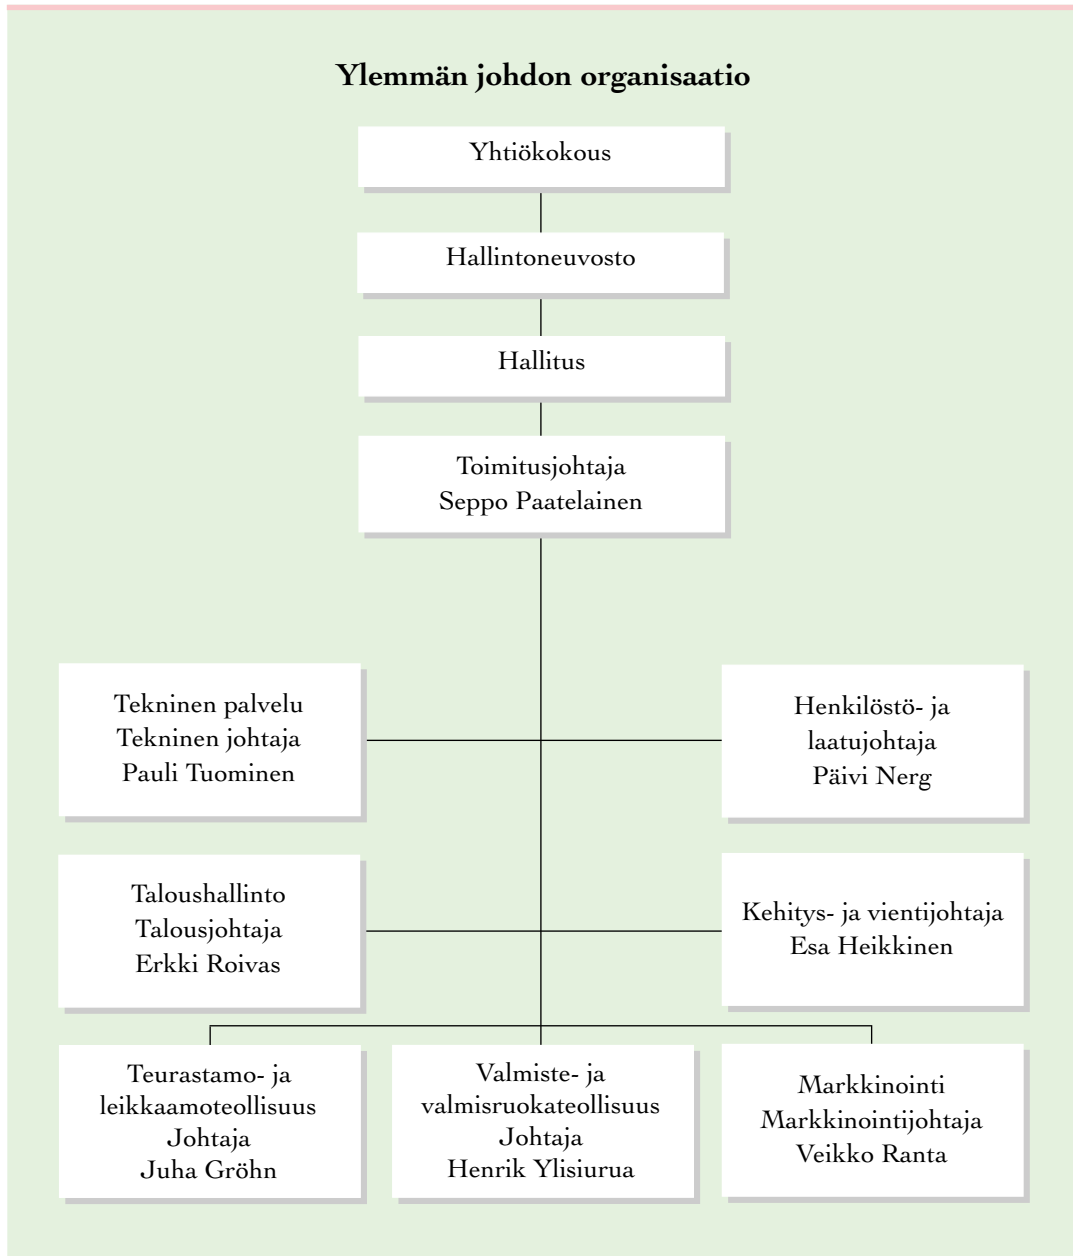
Ylemmän johdon organisaatio

Yhtiökokous

Hallintoneuvosto

Hallitus

Toimitusjohtaja
Seppo Paatelainen

Tekninen palvelu
Tekninen johtaja
Pauli Tuominen

Henkilöstö- ja
laatujohtaja
Päivi Nerg

Taloushallinto
Talousjohtaja
Erkki Roivas

Kehitys- ja vientijohtaja
Esa Heikkinen

Teurastamo- ja
leikkaamoteollisuus
Johtaja
Juha Gröhn

Valmiste- ja
valmisruokateollisuus
Johtaja
Henrik Ylisiurua

Markkinointi
Markkinointijohtaja
Veikko Ranta